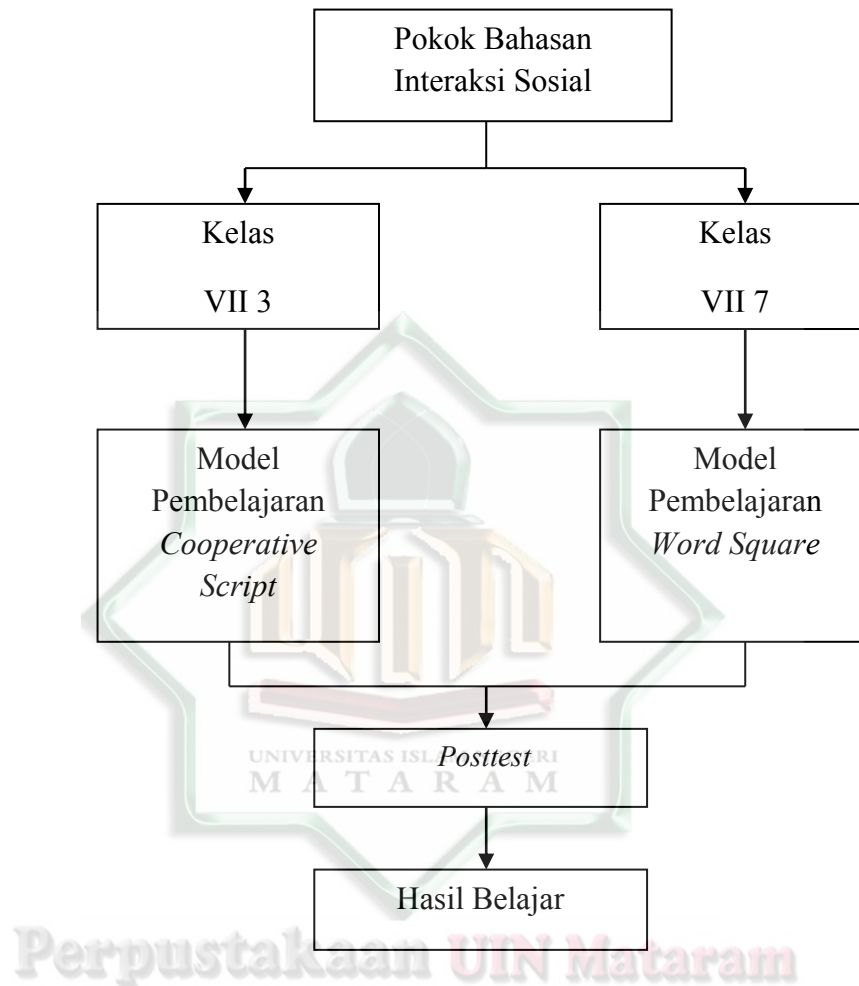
Pokok Bahasan Interaksi Sosial

Kelas

VII 3

Kelas

VII 7

Model Pembelajaran *Cooperative Script*

Model Pembelajaran *Word Square*

UNIVERSITAS ISL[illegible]RI
M A T A R A M

*Posttest*

Hasil Belajar

Perpustakaan UIN Mataram